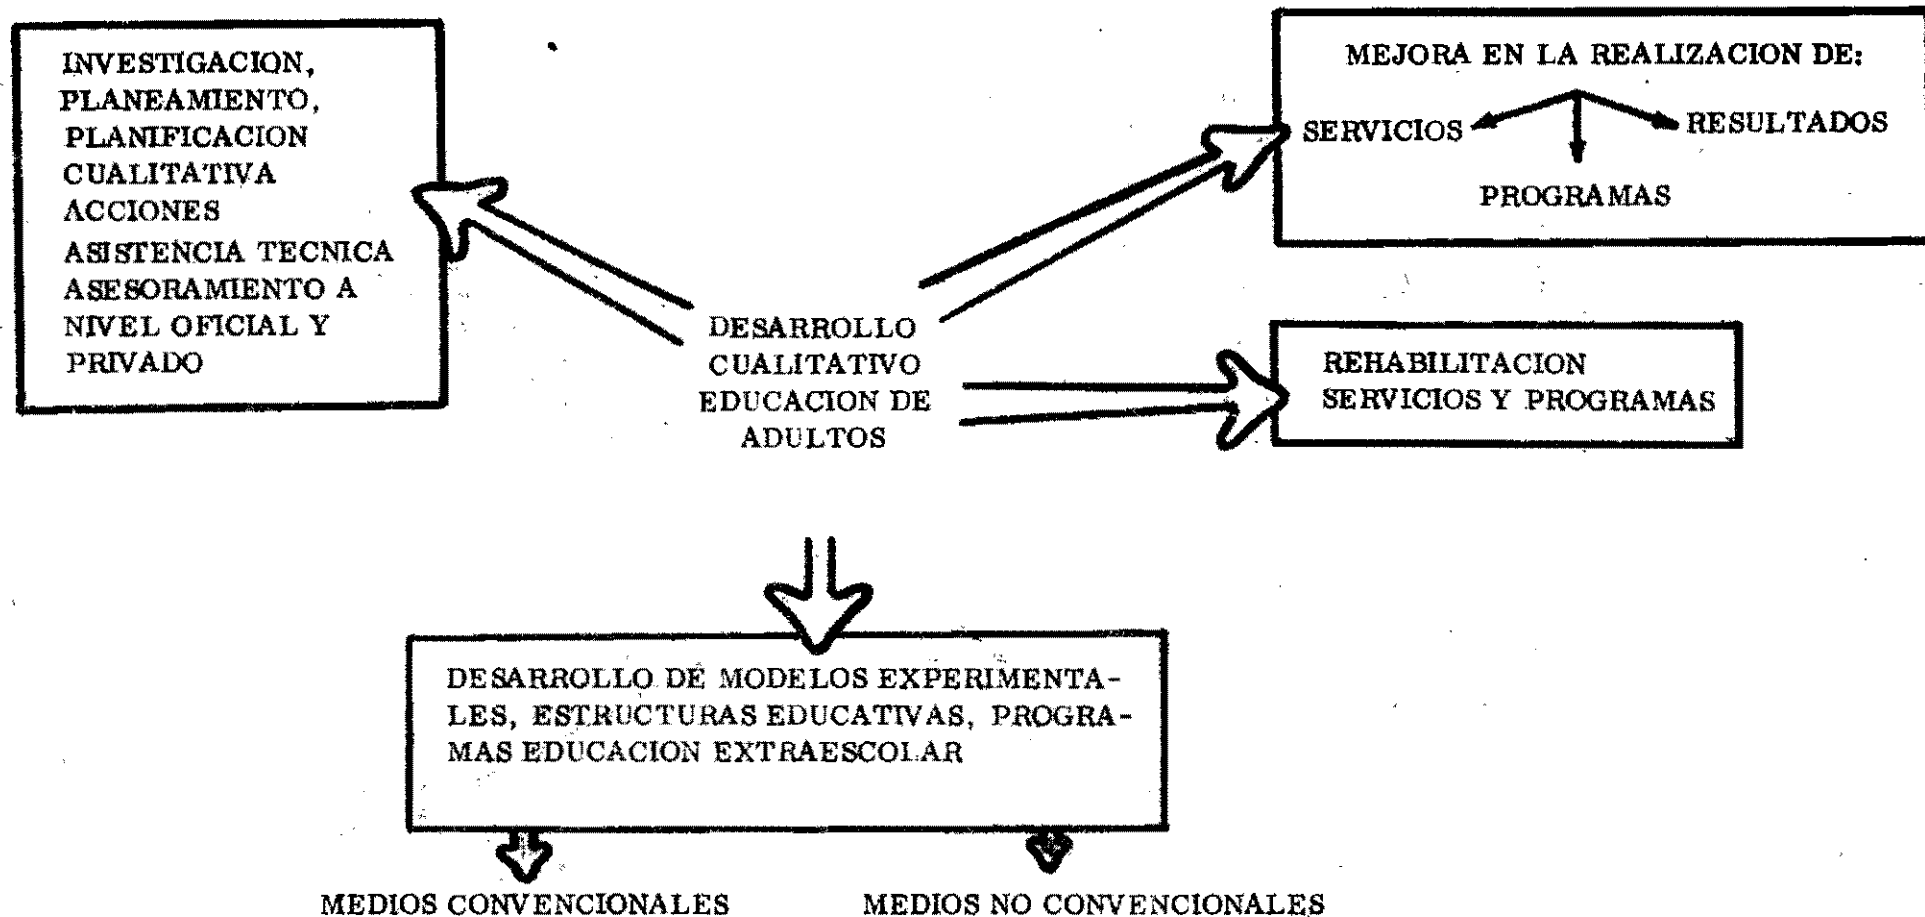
INVESTIGACION, PLANEAMIENTO, PLANIFICACION CUALITATIVA ACCIONES ASISTENCIA TECNICA ASESORAMIENTO A NIVEL OFICIAL Y PRIVADO

MEJORA EN LA REALIZACION DE:

SERVICIOS

RESULTADOS

PROGRAMAS

DESARROLLO CUALITATIVO EDUCACION DE ADULTOS

REHABILITACION SERVICIOS Y PROGRAMAS

DESARROLLO DE MODELOS EXPERIMENTALES, ESTRUCTURAS EDUCATIVAS, PROGRAMAS EDUCACION EXTRAESCOLAR

MEDIOS CONVENCIONALES

MEDIOS NO CONVENCIONALES